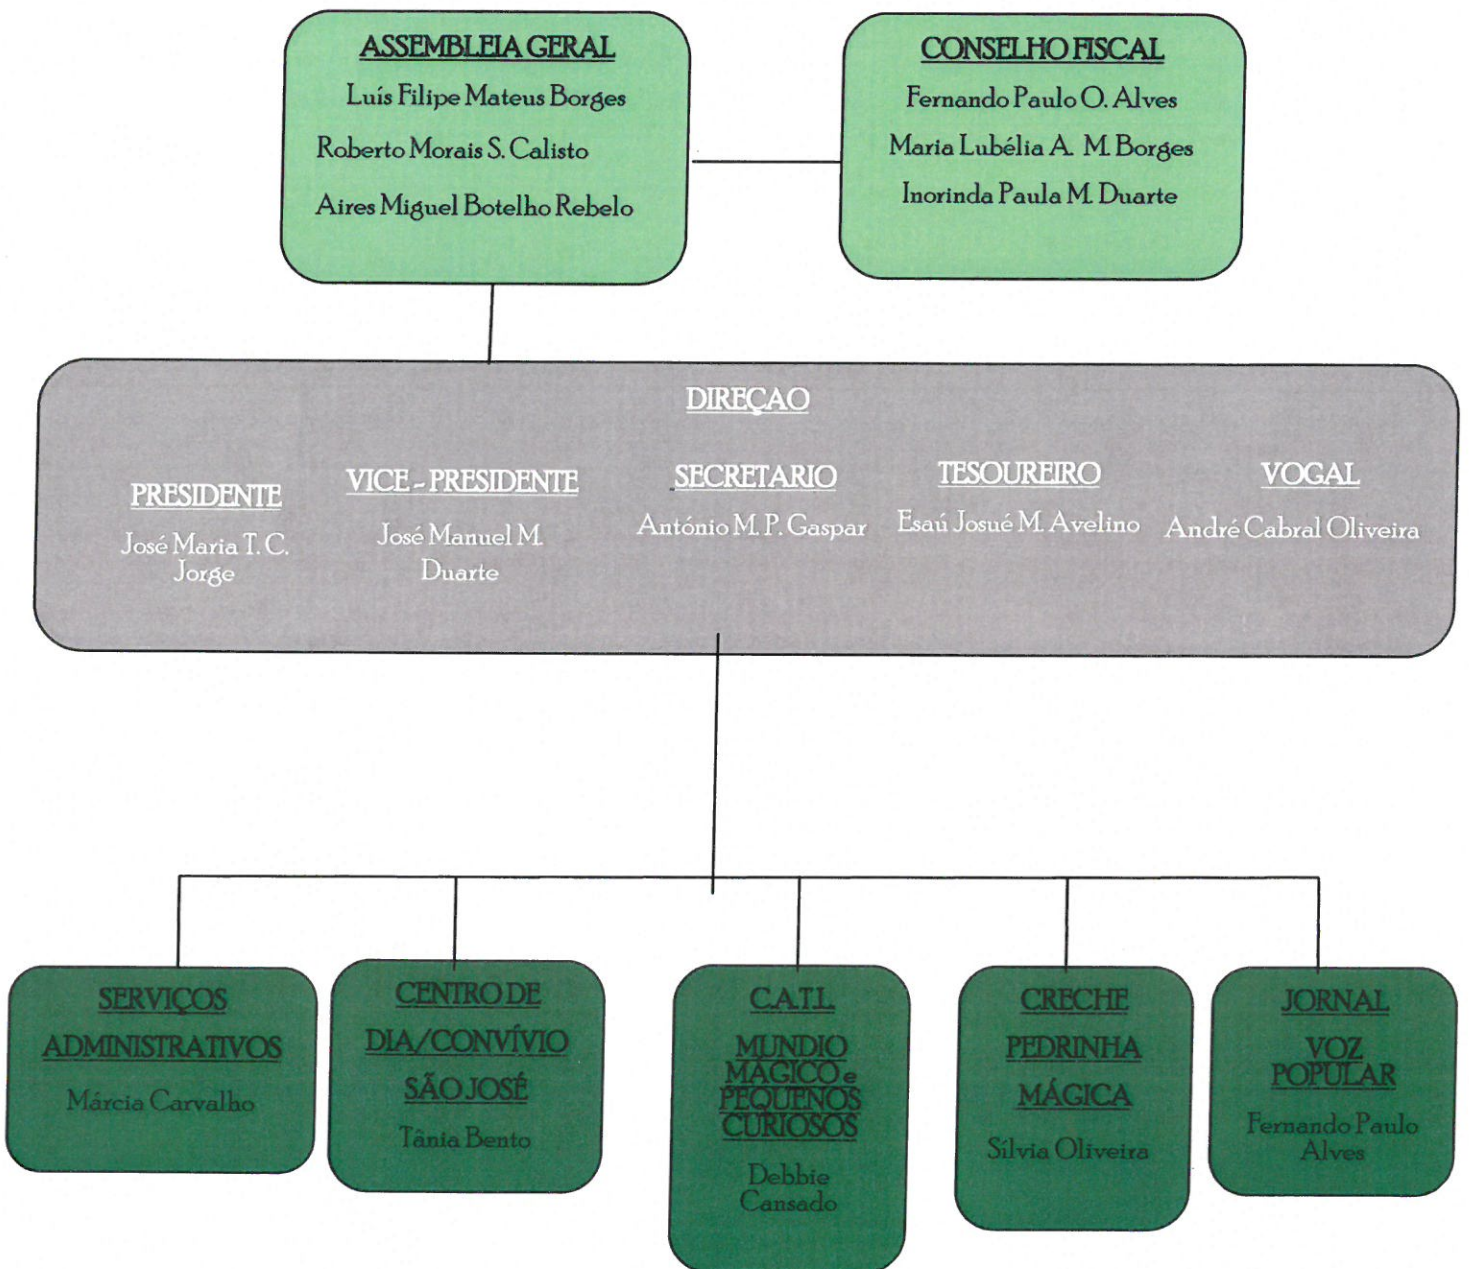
ASSEMBLEIA GERAL
Luís Filipe Mateus Borges
Roberto Morais S. Calisto
Aires Miguel Botelho Rebelo

CONSELHO FISCAL
Fernando Paulo O. Alves
Maria Lubélia A. M. Borges
Inorinda Paula M. Duarte

DIREÇAO

PRESIDENTE
José Maria T. C. Jorge

VICE - PRESIDENTE
José Manuel M. Duarte

SECRETARIO
António M. P. Gaspar

TESOUREIRO
Esaú Josué M. Avelino

VOGAL
André Cabral Oliveira

SERVIÇOS ADMINISTRATIVOS
Márcia Carvalho

CENTRO DE DIA/CONVÍVIO SÃO JOSÉ
Tânia Bento

C.A.T.L. MUNDIO MÁGICO e PEQUENOS CURIOSOS
Debbie Cansado

CRECHE PEDRINHA MÁGICA
Sílvia Oliveira

JORNAL VOZ POPULAR
Fernando Paulo Alves